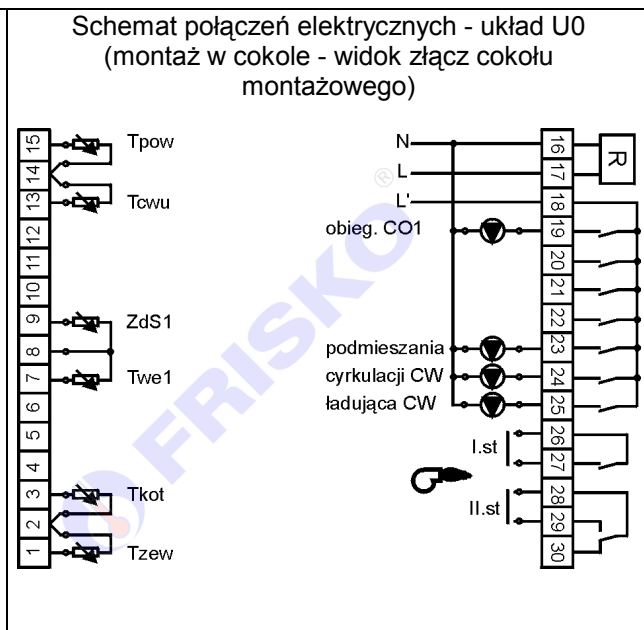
Schemat połączeń elektrycznych - układ U0 (montaż w cokole - widok złącz cokołu montażowego)

15
14
13
12
11
10
9
8
7
6
5
4
3
2
1

Tpow
Tcwu
ZdS1
Twe1
Tkot
Tzew

N
L
L'
obieg. CO1
podmieszania
cyrkulacji CW
ładująca CW
I.st
II.st

16
17
18
19
20
21
22
23
24
25
26
27
28
29
30

R

FRISKO